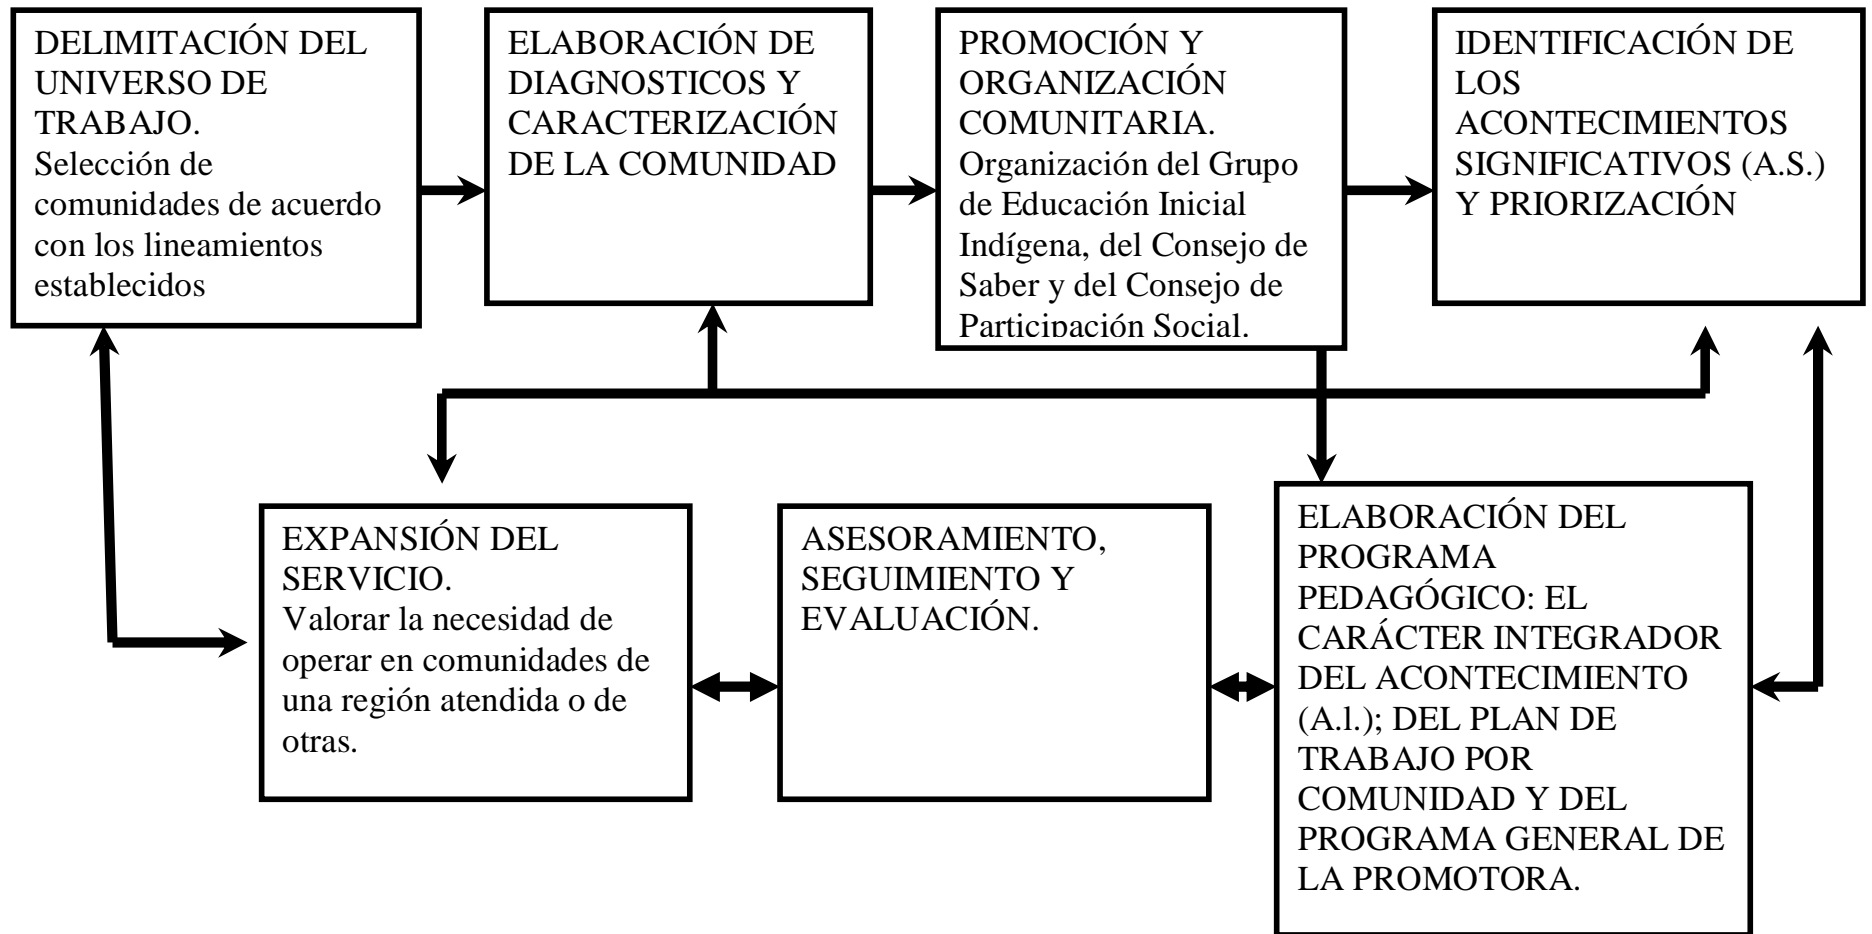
DELIMITACIÓN DEL UNIVERSO DE TRABAJO.
Selección de comunidades de acuerdo con los lineamientos establecidos

ELABORACIÓN DE DIAGNOSTICOS Y CARACTERIZACIÓN DE LA COMUNIDAD

PROMOCIÓN Y ORGANIZACIÓN COMUNITARIA.
Organización del Grupo de Educación Inicial Indígena, del Consejo de Saber y del Consejo de Participación Social.

IDENTIFICACIÓN DE LOS ACONTECIMIENTOS SIGNIFICATIVOS (A.S.) Y PRIORIZACIÓN

EXPANSIÓN DEL SERVICIO.
Valorar la necesidad de operar en comunidades de una región atendida o de otras.

ASESORAMIENTO, SEGUIMIENTO Y EVALUACIÓN.

ELABORACIÓN DEL PROGRAMA PEDAGÓGICO: EL CARÁCTER INTEGRADOR DEL ACONTECIMIENTO (A.l.); DEL PLAN DE TRABAJO POR COMUNIDAD Y DEL PROGRAMA GENERAL DE LA PROMOTORA.